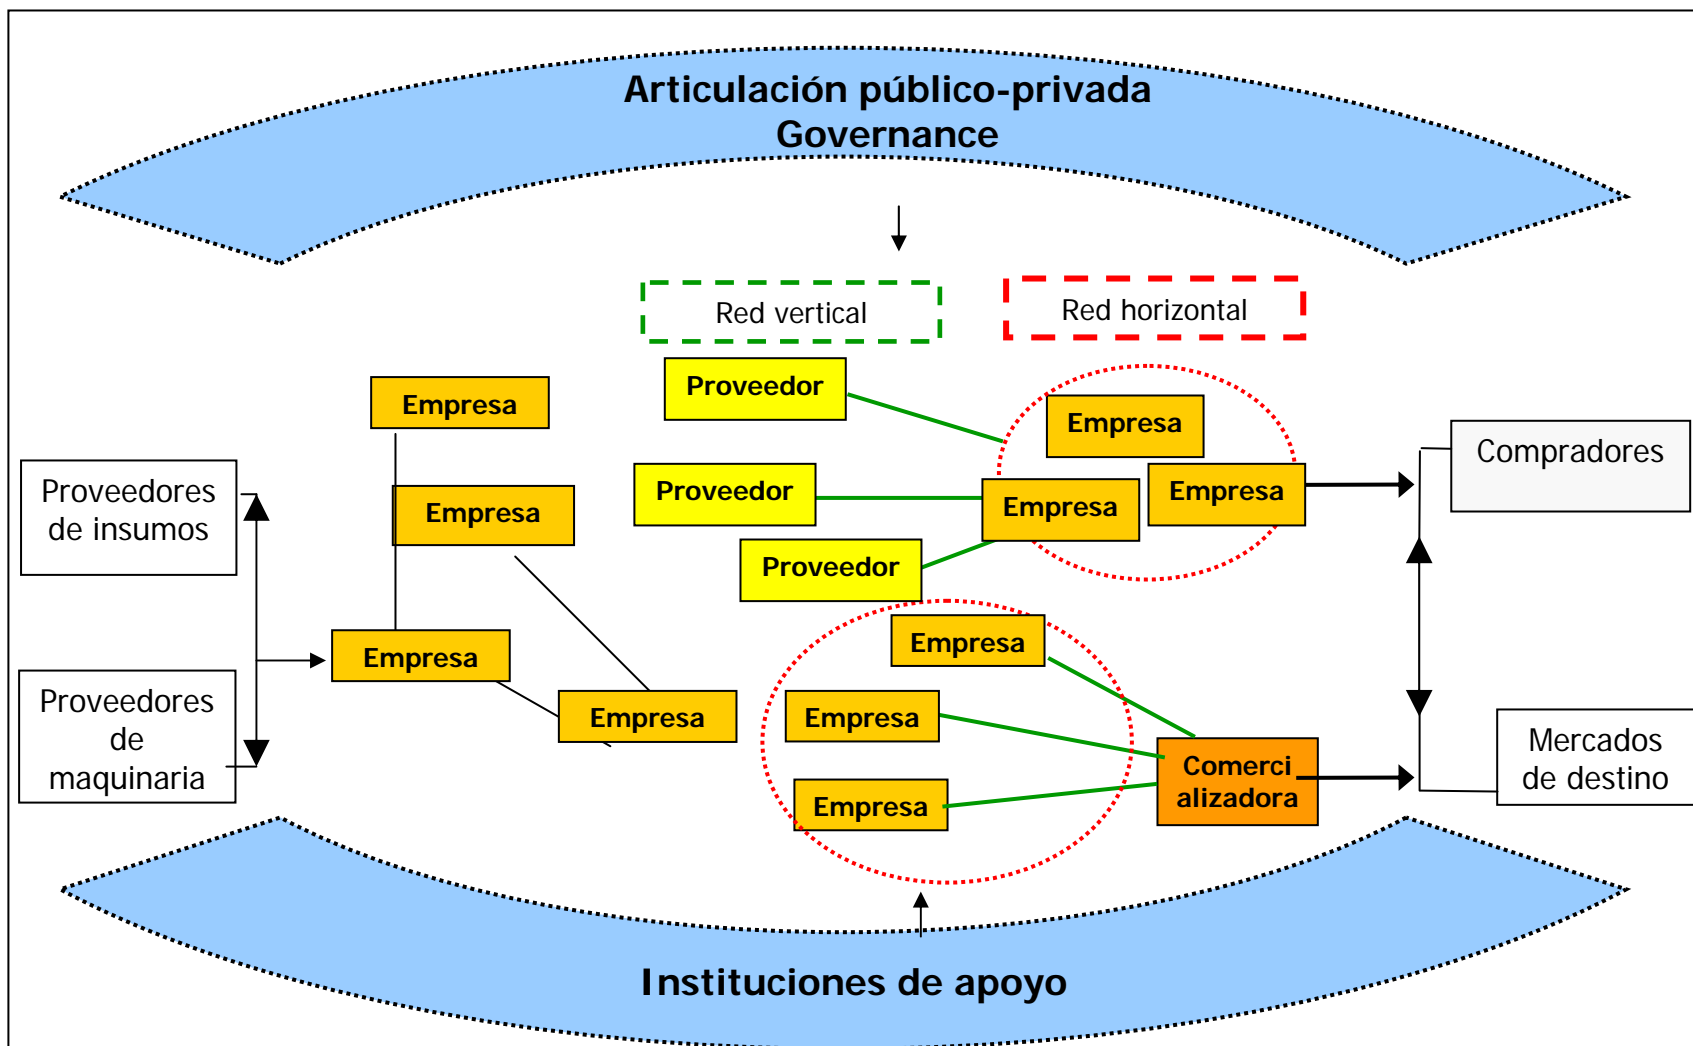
Articulación público-privada
Governance

Red vertical

Red horizontal

Empresa

Proveedor

Empresa

Proveedores de insumos

Empresa

Proveedor

Empresa

Empresa

Compradores

Proveedor

Empresa

Empresa

Proveedores de maquinaria

Empresa

Empresa

Comerci alizadora

Mercados de destino

Empresa

Instituciones de apoyo